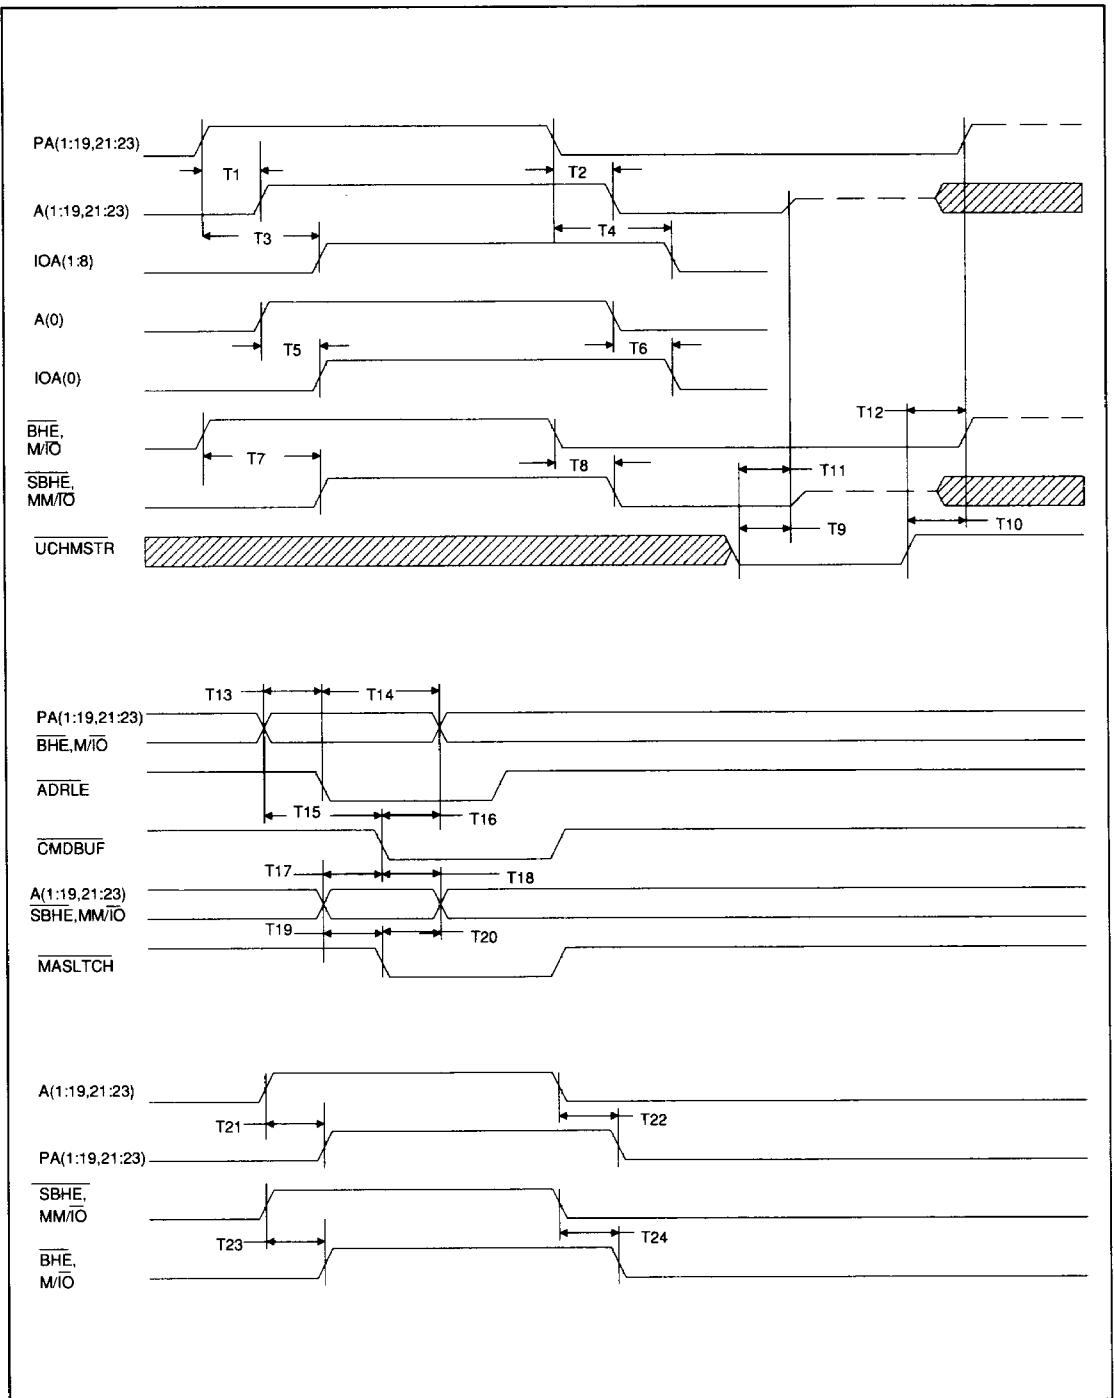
PA(1:19,21:23)
T1
T2
A(1:19,21:23)
T3
T4
IOA(1:8)
A(0)
T5
T6
IOA(0)
T12
$\overline{BHE}$, M/$\overline{IO}$
T7
T8
T11
$\overline{SBHE}$, MM/$\overline{IO}$
T9
T10
$\overline{UCHMSTR}$

T13
T14
PA(1:19,21:23)
$\overline{BHE}$,M/$\overline{IO}$
$\overline{ADRLE}$
T15
T16
$\overline{CMDBUF}$
T17
T18
A(1:19,21:23)
$\overline{SBHE}$,MM/$\overline{IO}$
T19
T20
$\overline{MASLTCH}$

A(1:19,21:23)
T21
T22
PA(1:19,21:23)
$\overline{SBHE}$, MM/$\overline{IO}$
T23
T24
$\overline{BHE}$, M/$\overline{IO}$